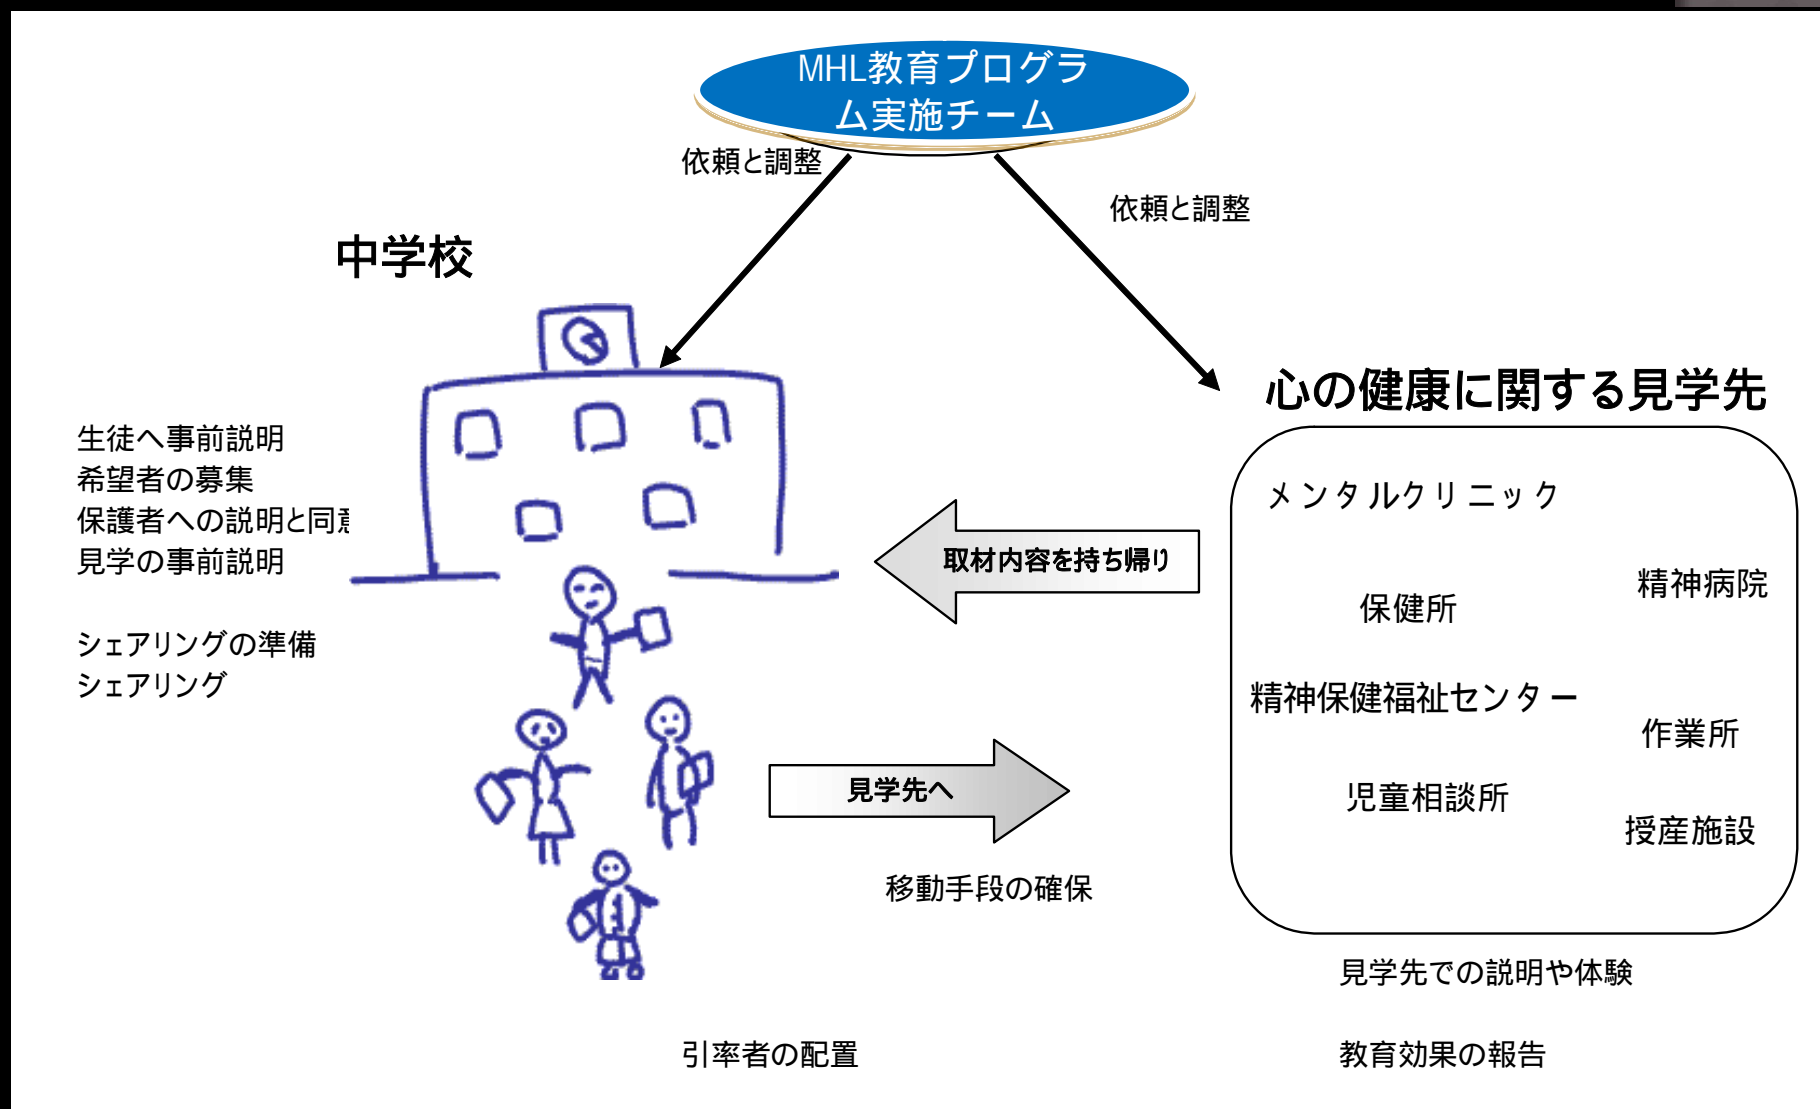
MHL教育プログラム実施チーム

依頼と調整

依頼と調整

中学校

生徒へ事前説明
希望者の募集
保護者への説明と同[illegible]
見学の事前説明

シェアリングの準備
シェアリング

心の健康に関する見学先

メンタルクリニック

精神病院

保健所

精神保健福祉センター

作業所

児童相談所

授産施設

取材内容を持ち帰り

見学先へ

移動手段の確保

見学先での説明や体験

引率者の配置

教育効果の報告